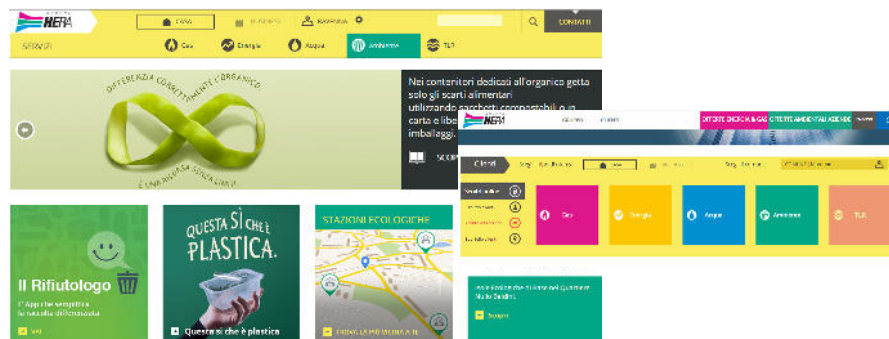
HERA

CASA

AZIENDE

RAVENNA

CONTATTI

SERVIZI

Gas

Energia

Acqua

Ambiente

TLR

DIFFERENZIA CORRETTAMENTE L'ORGANICO

È UNA RISORSA SENZA LIMITI

Nei contenitori dedicati all'organico getta solo gli scarti alimentari utilizzando sacchetti compostabili o in carta e libe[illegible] imballaggi.

SCOP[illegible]

Il Rifiutologo

L'App che semplifica la raccolta differenziata

VAI

QUESTA SÌ CHE È PLASTICA.

Questa sì che è plastica

STAZIONI ECOLOGICHE

TROVA LA PIÙ VICINA A TE

HERA

GRUPPO

CLIENTI

OFFERTE DI GAS & LUCE

OFFERTE AMBIENTALI AZIENDE

Clienti

Casa

Gas

Energia

Acqua

Ambiente

TLR

Scopri